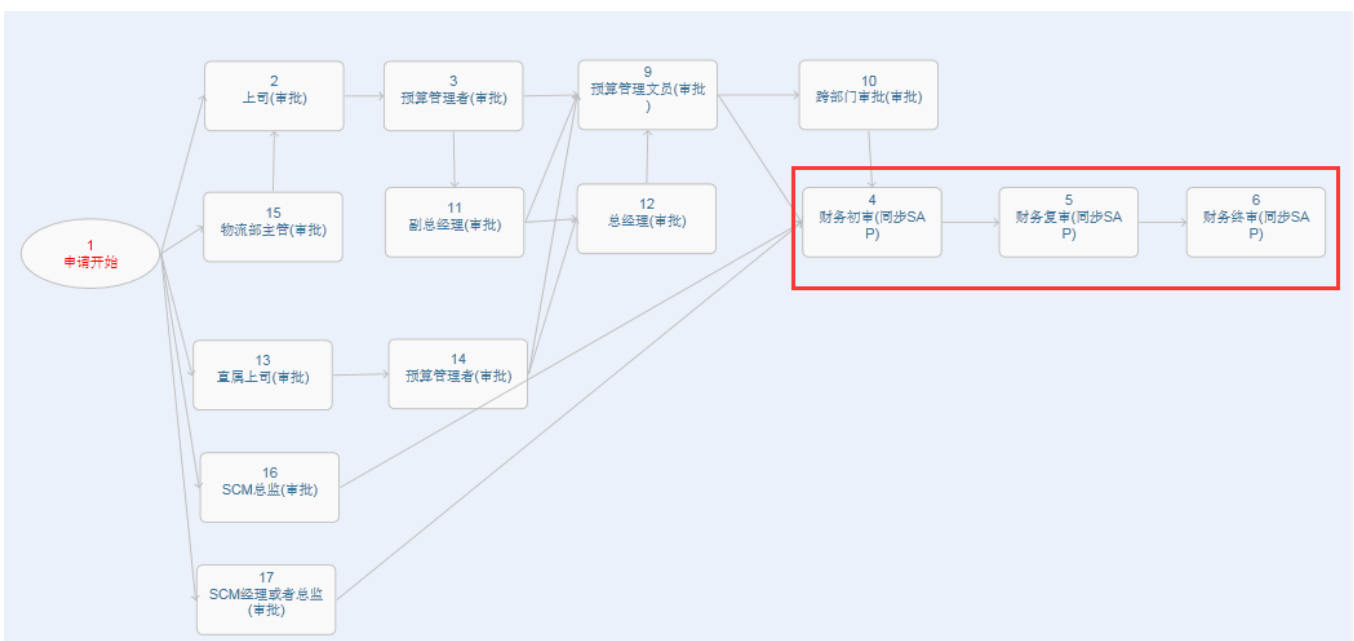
1
申请开始

2
上司(审批)

3
预算管理者(审批)

9
预算管理文员(审批)

10
跨部门审批(审批)

15
物流部主管(审批)

11
副总经理(审批)

12
总经理(审批)

4
财务初审(同步SAP)

5
财务复审(同步SAP)

6
财务终审(同步SAP)

13
直属上司(审批)

14
预算管理者(审批)

16
SCM总监(审批)

17
SCM经理或者总监(审批)